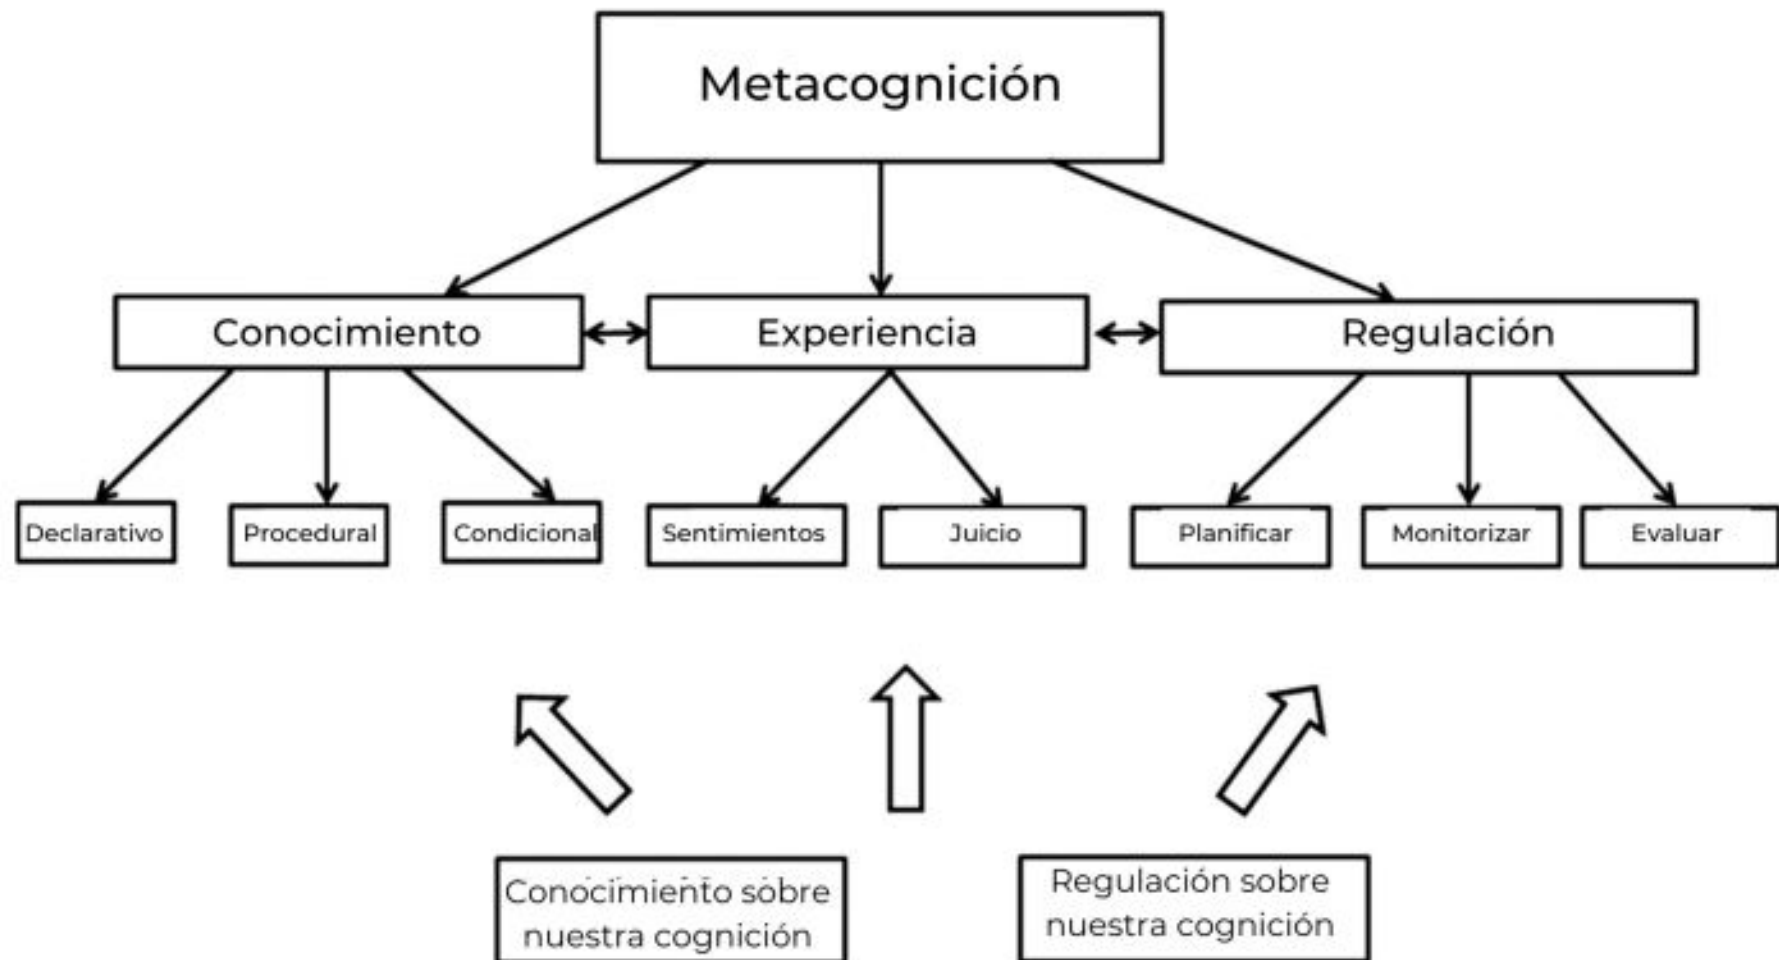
Metacognición

Conocimiento

Experiencia

Regulación

Declarativo

Procedural

Condicional

Sentimientos

Juicio

Planificar

Monitorizar

Evaluar

Conocimiento sobre nuestra cognición

Regulación sobre nuestra cognición